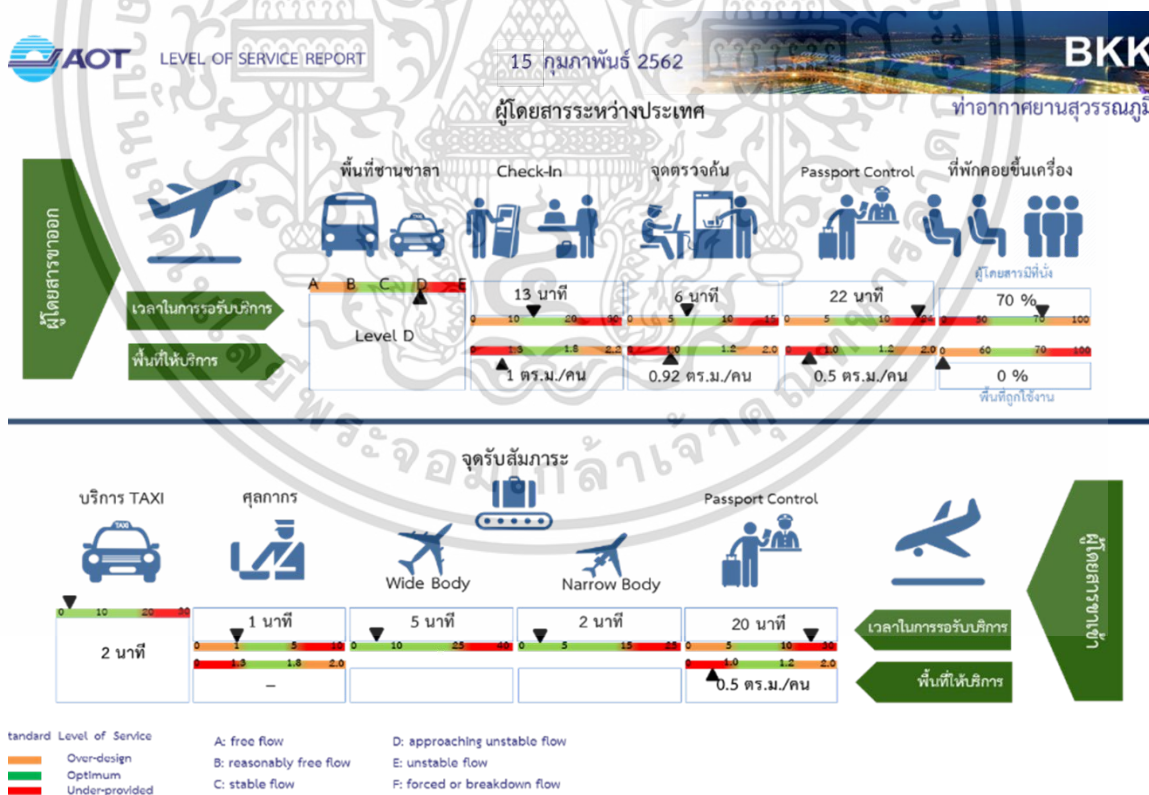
AOT LEVEL OF SERVICE REPORT

15 กุมภาพันธ์ 2562

BKK

ผู้โดยสารระหว่างประเทศ

ท่าอากาศยานสุวรรณภูมิ

ผู้โดยสารขาออก

พื้นที่ชานชาลา

Check-In

จุดตรวจค้น

Passport Control

ที่พักคอยขึ้นเครื่อง

ผู้โดยสารมีที่นั่ง

A B C D E

เวลาในการรอรับบริการ

Level D

13 นาที

0 10 20 30

6 นาที

0 5 10 15

22 นาที

0 5 10 15

70 %

0 50 70 100

พื้นที่ให้บริการ

0 1.3 1.8 2.2

1 ตร.ม./คน

0 1.0 1.2 2.0

0.92 ตร.ม./คน

0 1.0 1.2 2.0

0.5 ตร.ม./คน

0 60 70 100

0 %

พื้นที่ถูกใช้งาน

จุดรับสัมภาระ

บริการ TAXI

ศุลกากร

Passport Control

ผู้โดยสารขาเข้า

Wide Body

Narrow Body

0 10 20 30

2 นาที

1 นาที

0 1 5 10

0 1.3 1.8 2.0

–

5 นาที

0 10 25 40

2 นาที

0 5 15 25

20 นาที

0 5 10 30

0 1.0 1.2 2.0

0.5 ตร.ม./คน

เวลาในการรอรับบริการ

พื้นที่ให้บริการ

tandard Level of Service

Over-design

Optimum

Under-provided

A: free flow

B: reasonably free flow

C: stable flow

D: approaching unstable flow

E: unstable flow

F: forced or breakdown flow